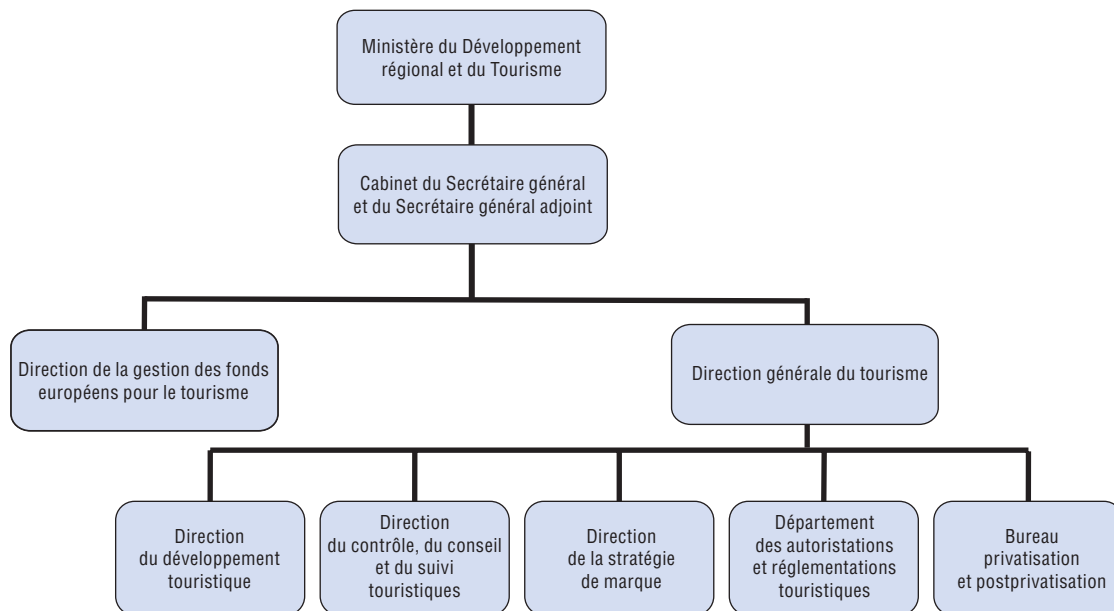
Ministère du Développement régional et du Tourisme

Cabinet du Secrétaire général et du Secrétaire général adjoint

Direction de la gestion des fonds européens pour le tourisme

Direction générale du tourisme

Direction du développement touristique

Direction du contrôle, du conseil et du suivi touristiques

Direction de la stratégie de marque

Département des autoristations et réglementations touristiques

Bureau privatisation et postprivatisation